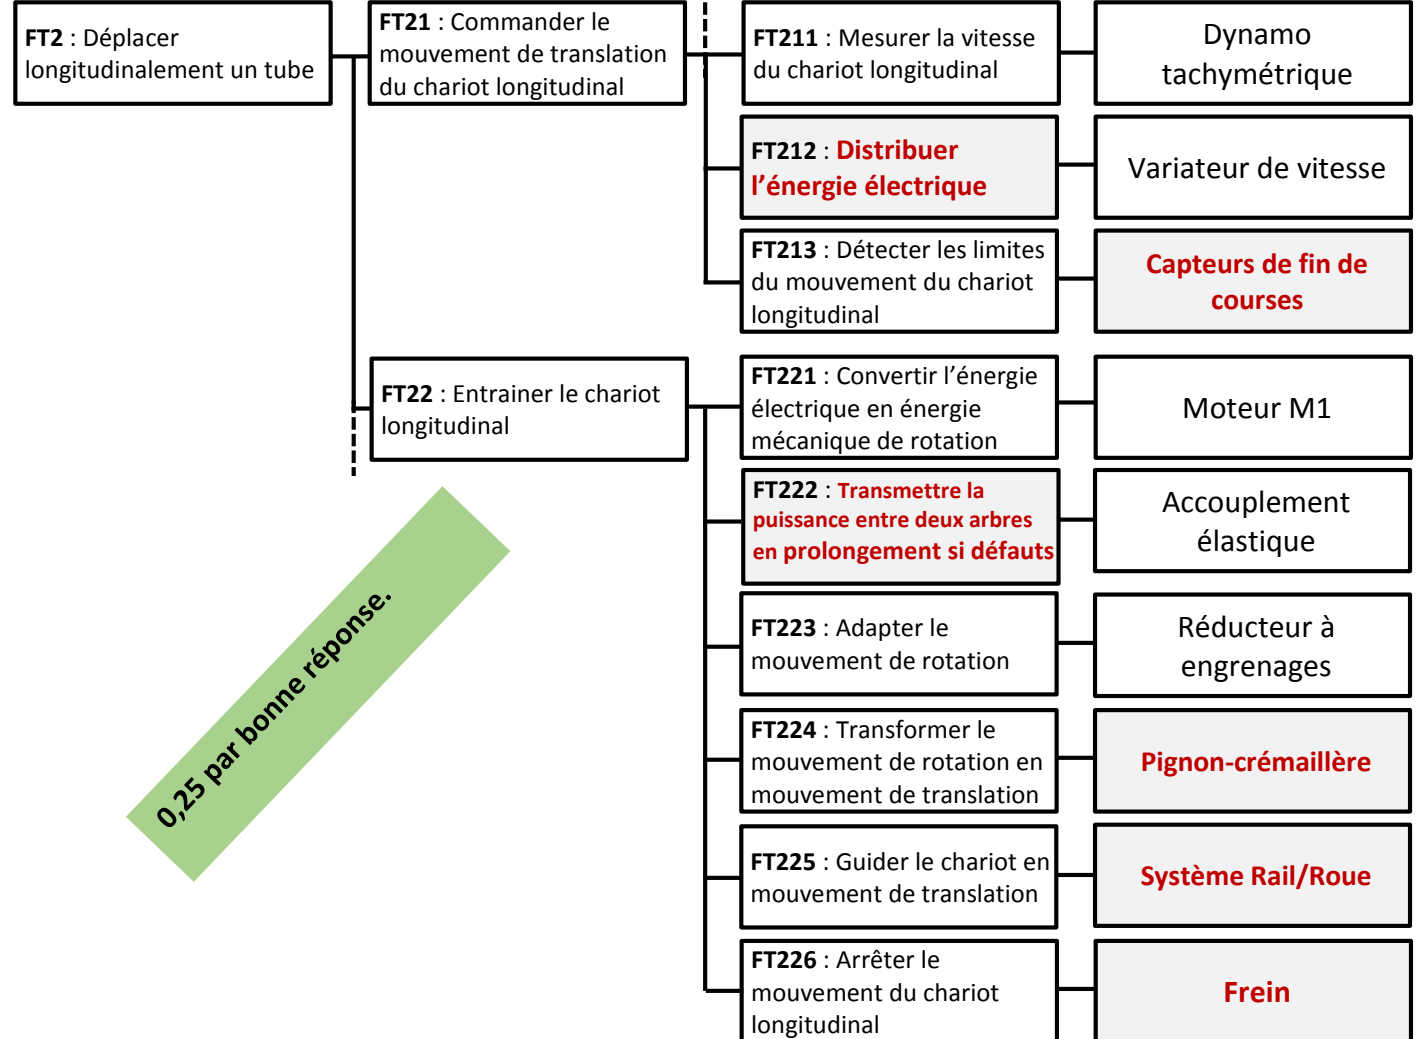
FT2 : Déplacer longitudinalement un tube

FT21 : Commander le mouvement de translation du chariot longitudinal

FT211 : Mesurer la vitesse du chariot longitudinal

Dynamo tachymétrique

FT212 : Distribuer l'énergie électrique

Variateur de vitesse

FT213 : Détecter les limites du mouvement du chariot longitudinal

Capteurs de fin de courses

FT22 : Entrainer le chariot longitudinal

FT221 : Convertir l'énergie électrique en énergie mécanique de rotation

Moteur M1

FT222 : Transmettre la puissance entre deux arbres en prolongement si défauts

Accouplement élastique

FT223 : Adapter le mouvement de rotation

Réducteur à engrenages

FT224 : Transformer le mouvement de rotation en mouvement de translation

Pignon-crémaillère

FT225 : Guider le chariot en mouvement de translation

Système Rail/Roue

FT226 : Arrêter le mouvement du chariot longitudinal

Frein

0,25 par bonne réponse.